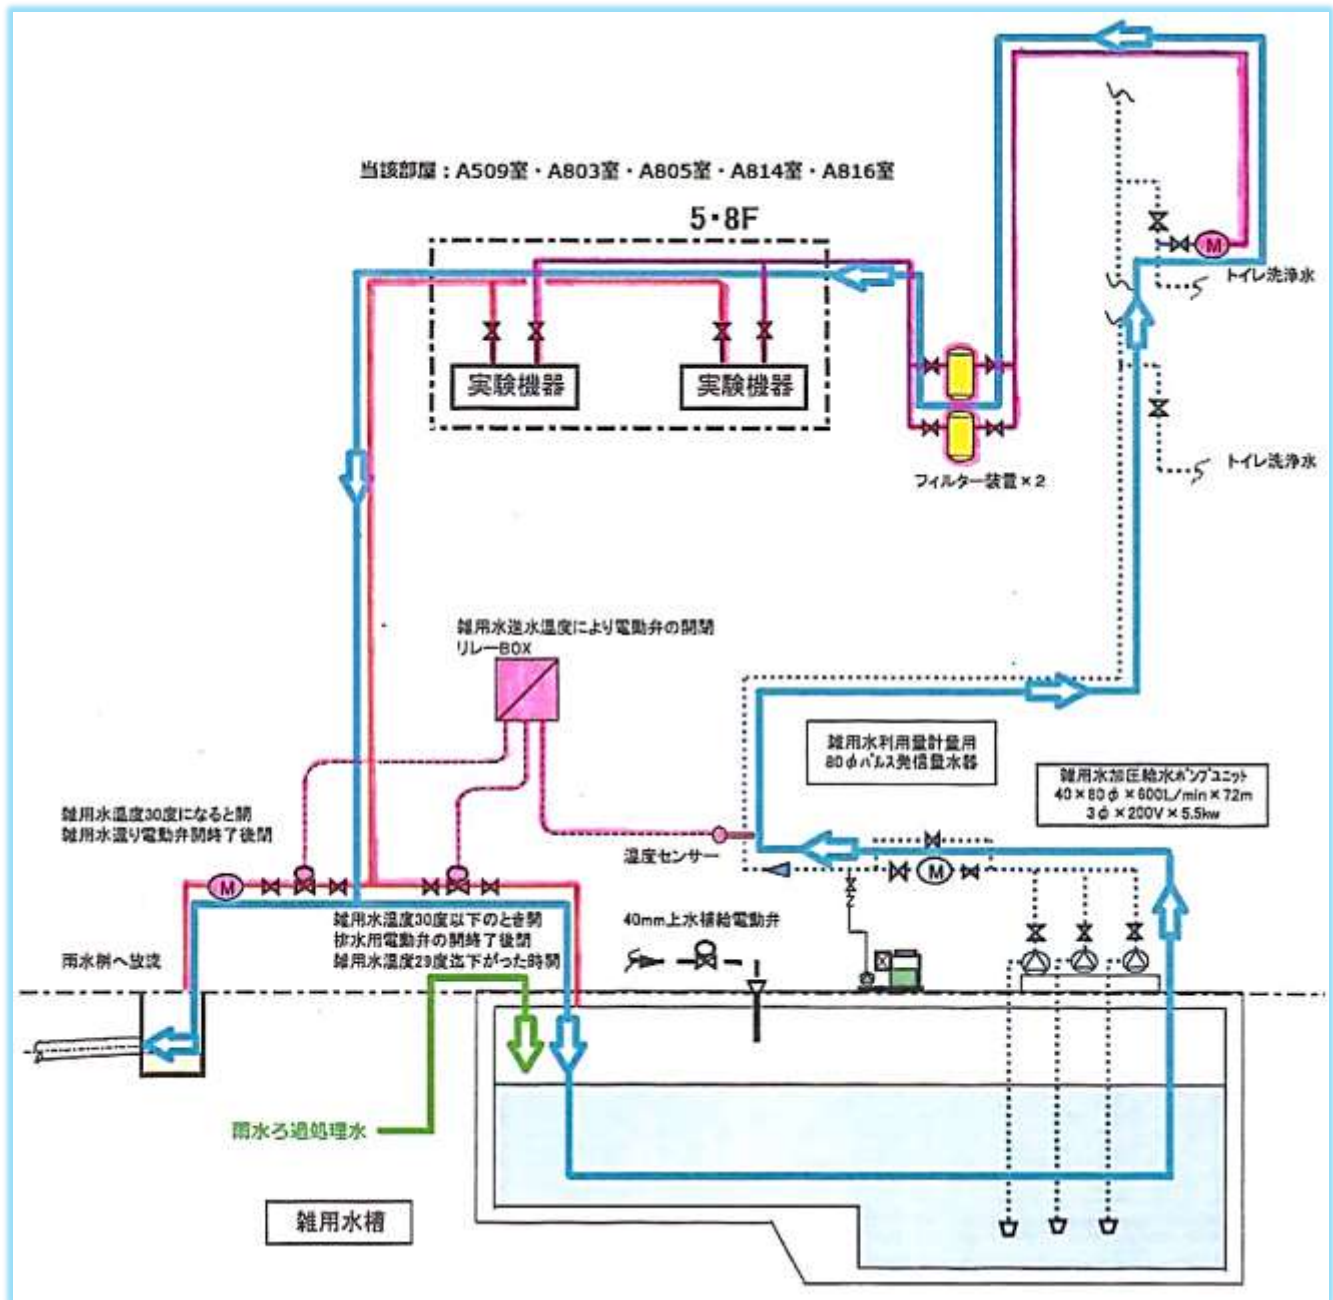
当該部屋：A509室・A803室・A805室・A814室・A816室

5・8F

実験機器

実験機器

フィルター装置×2

トイレ洗浄水

トイレ洗浄水

雑用水送水温度により電動弁の開閉
リレーBOX

雑用水利用量計量用
80φパルス発信量水器

雑用水加圧給水ポンプユニット
40×80φ×600L/min×72m
3φ×200V×5.5kw

雑用水温度30度になると開
雑用水還り電動弁開終了後閉

温度センサー

雑用水温度30度以下のとき閉
排水用電動弁の開終了後開
雑用水温度29度迄下がった時閉

40mm上水補給電動弁

雨水桝へ放流

雨水ろ過処理水

雑用水槽